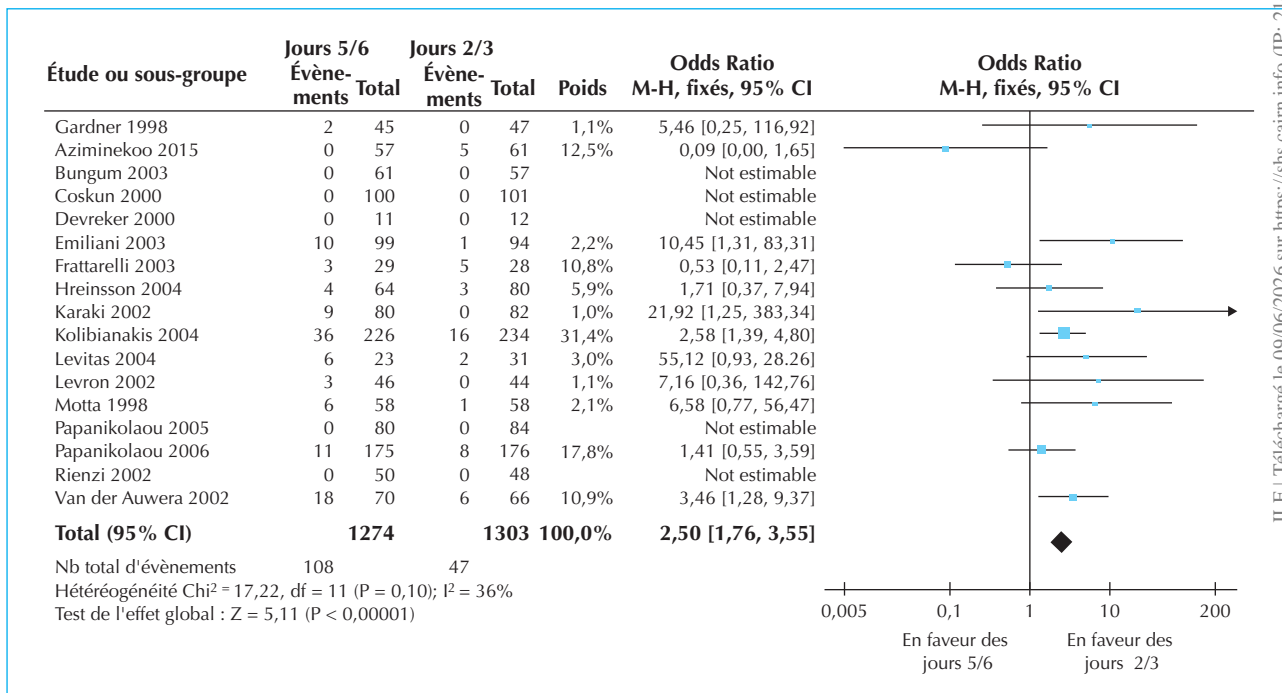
| Étude ou sous-groupe | Jours 5/6 Évènements | Total | Jours 2/3 Évènements | Total | Poids | Odds Ratio M-H, fixés, 95% CI |
|---|---|---|---|---|---|---|
| Gardner 1998 | 2 | 45 | 0 | 47 | 1,1% | 5,46 [0,25, 116,92] |
| Aziminekoo 2015 | 0 | 57 | 5 | 61 | 12,5% | 0,09 [0,00, 1,65] |
| Bungum 2003 | 0 | 61 | 0 | 57 | | Not estimable |
| Coskun 2000 | 0 | 100 | 0 | 101 | | Not estimable |
| Devreker 2000 | 0 | 11 | 0 | 12 | | Not estimable |
| Emiliani 2003 | 10 | 99 | 1 | 94 | 2,2% | 10,45 [1,31, 83,31] |
| Frattarelli 2003 | 3 | 29 | 5 | 28 | 10,8% | 0,53 [0,11, 2,47] |
| Hreinsson 2004 | 4 | 64 | 3 | 80 | 5,9% | 1,71 [0,37, 7,94] |
| Karaki 2002 | 9 | 80 | 0 | 82 | 1,0% | 21,92 [1,25, 383,34] |
| Kolibianakis 2004 | 36 | 226 | 16 | 234 | 31,4% | 2,58 [1,39, 4,80] |
| Levitas 2004 | 6 | 23 | 2 | 31 | 3,0% | 55,12 [0,93, 28.26] |
| Levron 2002 | 3 | 46 | 0 | 44 | 1,1% | 7,16 [0,36, 142,76] |
| Motta 1998 | 6 | 58 | 1 | 58 | 2,1% | 6,58 [0,77, 56,47] |
| Papanikolaou 2005 | 0 | 80 | 0 | 84 | | Not estimable |
| Papanikolaou 2006 | 11 | 175 | 8 | 176 | 17,8% | 1,41 [0,55, 3,59] |
| Rienzi 2002 | 0 | 50 | 0 | 48 | | Not estimable |
| Van der Auwera 2002 | 18 | 70 | 6 | 66 | 10,9% | 3,46 [1,28, 9,37] |
| Total (95% CI) | | 1274 | | 1303 | 100,0% | 2,50 [1,76, 3,55] |

Nb total d'évènements 108 47
Hétéréogénéité Chi$^2$ = 17,22, df = 11 (P = 0,10); I$^2$ = 36%
Test de l'effet global : Z = 5,11 (P < 0,00001)

Odds Ratio
M-H, fixés, 95% CI

0,005 0,1 1 10 200

En faveur des jours 5/6
En faveur des jours 2/3

IL E | Téléchargé le 09/06/2026 sur https://shs.cairn.info (IP: 2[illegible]